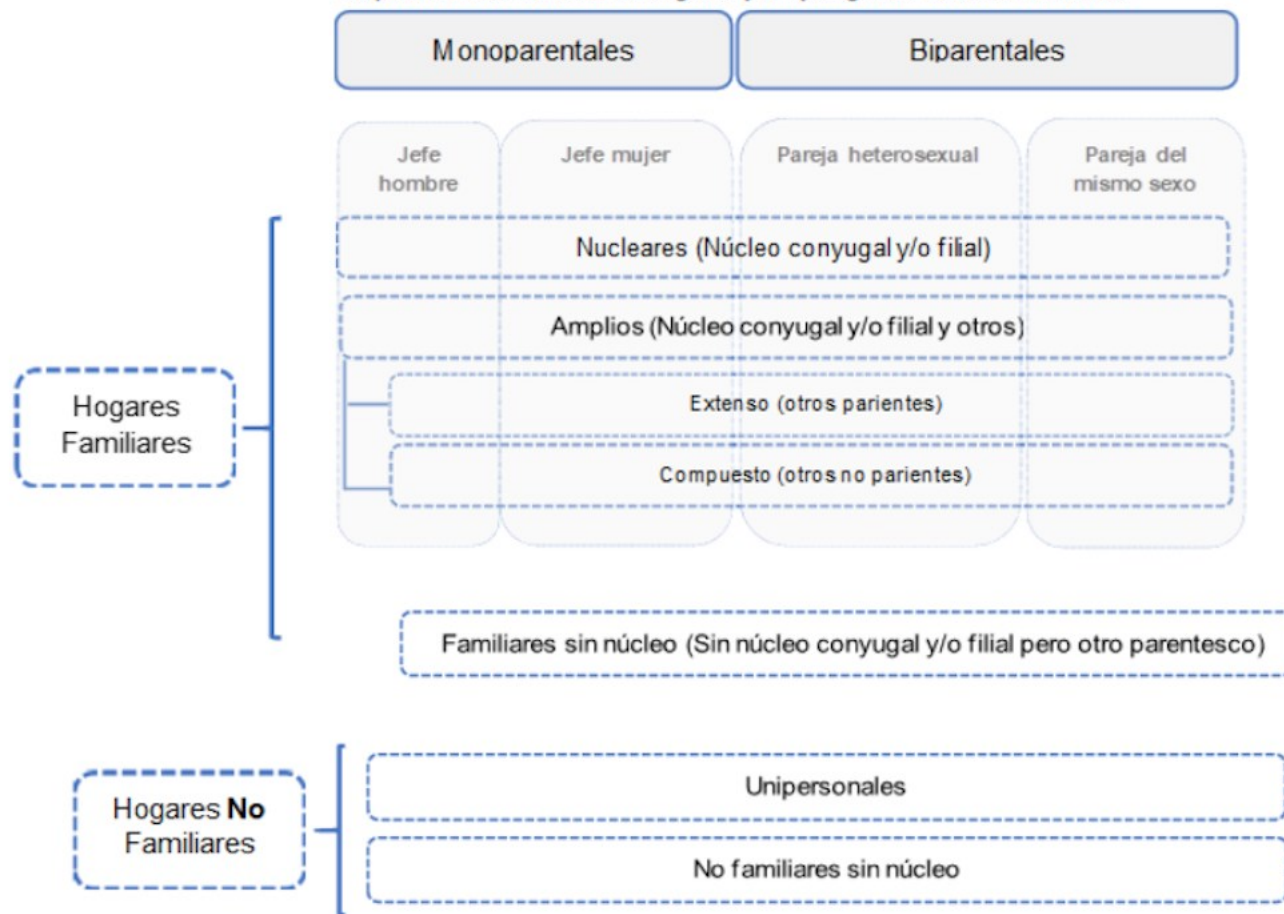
Monoparentales

Biparentales

Jefe hombre

Jefe mujer

Pareja heterosexual

Pareja del mismo sexo

Nucleares (Núcleo conyugal y/o filial)

Amplios (Núcleo conyugal y/o filial y otros)

Extenso (otros parientes)

Compuesto (otros no parientes)

Hogares Familiares

Familiares sin núcleo (Sin núcleo conyugal y/o filial pero otro parentesco)

Hogares **No** Familiares

Unipersonales

No familiares sin núcleo